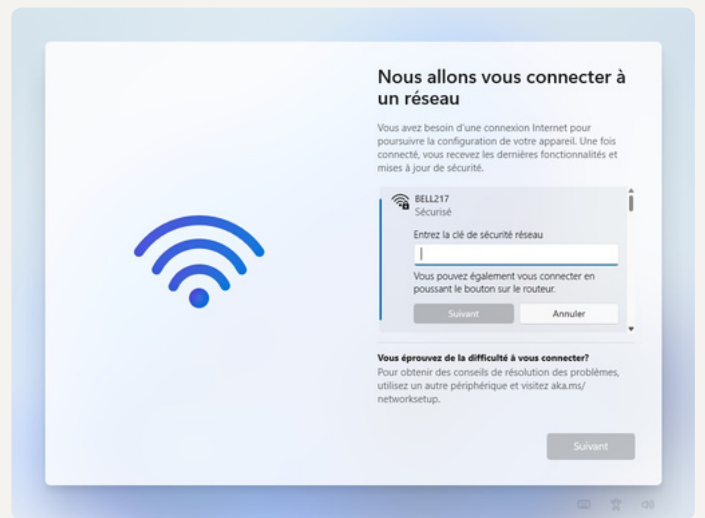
Nous allons vous connecter à un réseau

Vous avez besoin d'une connexion Internet pour poursuivre la configuration de votre appareil. Une fois connecté, vous recevez les dernières fonctionnalités et mises à jour de sécurité.

BELL217
Sécurisé

Entrez la clé de sécurité réseau

Vous pouvez également vous connecter en poussant le bouton sur le routeur.

Suivant Annuler

Vous éprouvez de la difficulté à vous connecter?
Pour obtenir des conseils de résolution des problèmes, utilisez un autre périphérique et visitez aka.ms/networksetup.

Suivant